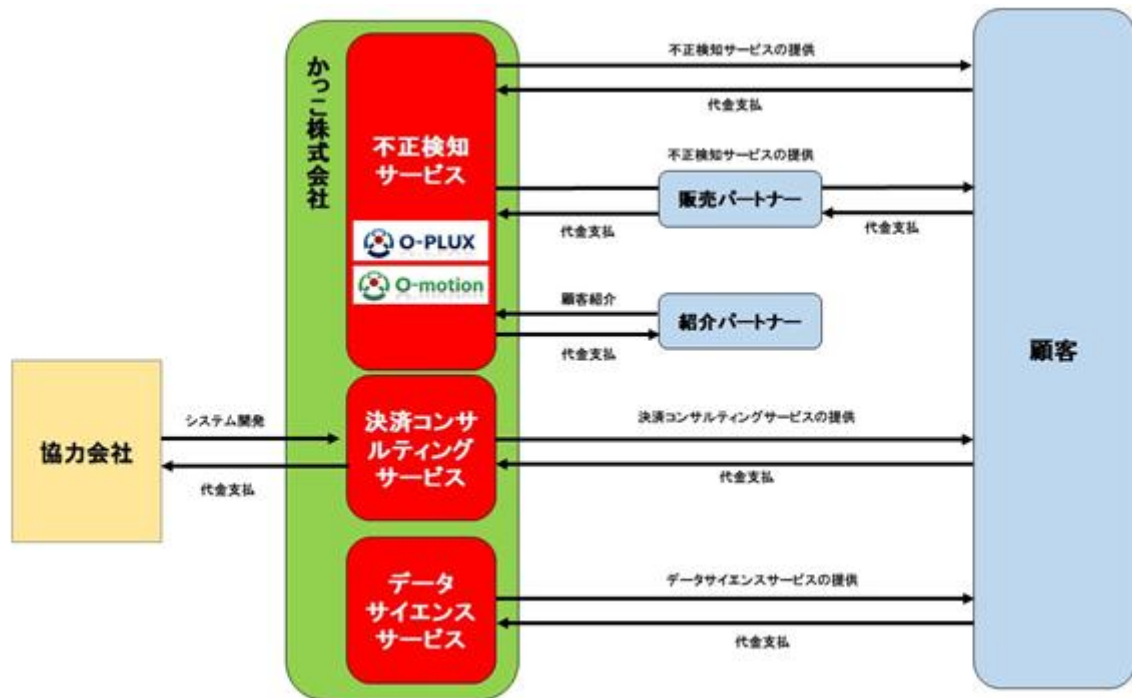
かっこ株式会社

不正検知サービス

O-PLUX

O-motion

決済コンサルティングサービス

データサイエンスサービス

協力会社

システム開発

代金支払

不正検知サービスの提供

代金支払

不正検知サービスの提供

販売パートナー

代金支払

代金支払

顧客紹介

紹介パートナー

代金支払

決済コンサルティングサービスの提供

代金支払

データサイエンスサービスの提供

代金支払

顧客